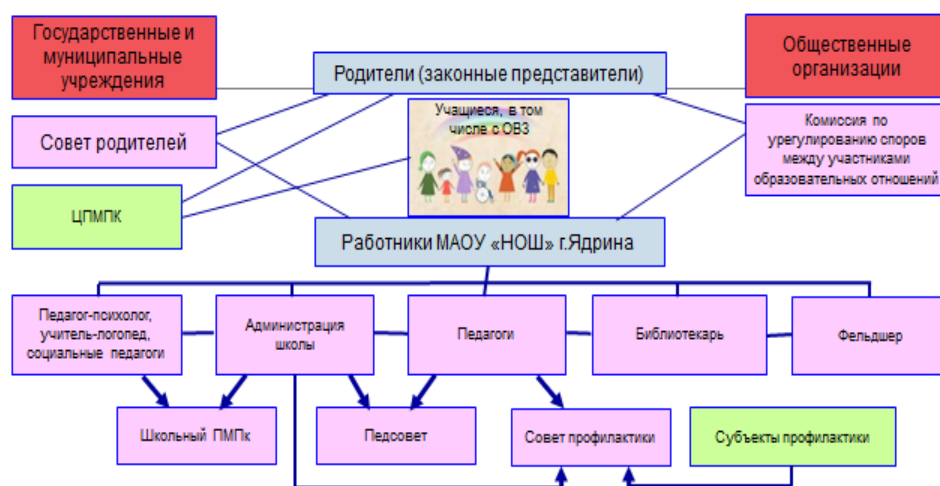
Государственные и муниципальные учреждения

Родители (законные представители)

Общественные организации

Совет родителей

Учащиеся, в том числе с ОВЗ

Комиссия по урегулированию споров между участниками образовательных отношений

ЦПМПК

Работники МАОУ «НОШ» г.Ядрина

Педагог-психолог, учитель-логопед, социальные педагоги

Администрация школы

Педагоги

Библиотекарь

Фельдшер

Школьный ПМПк

Педсовет

Совет профилактики

Субъекты профилактики